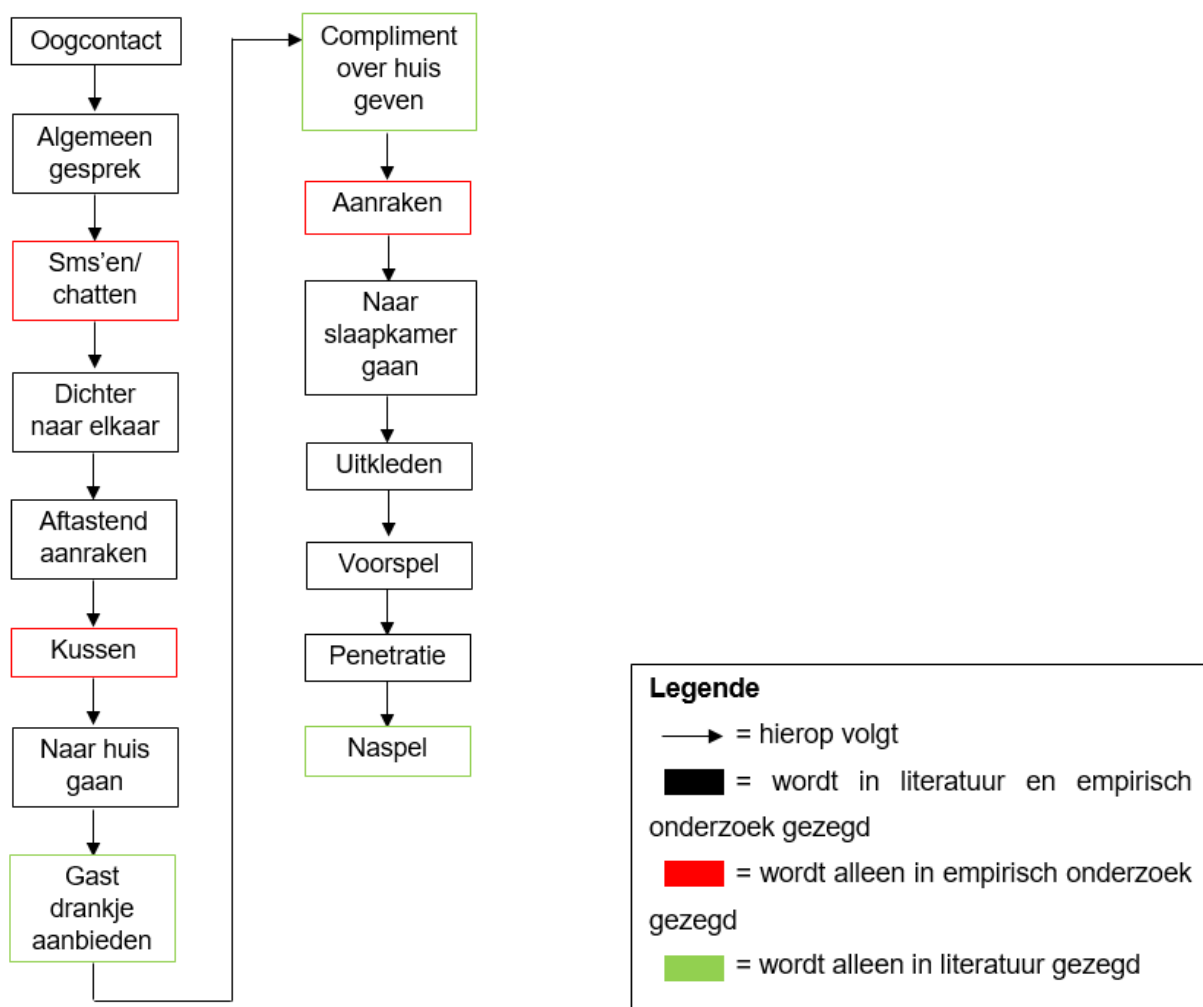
Oogcontact

Algemeen gesprek

Sms'en/ chatten

Dichter naar elkaar

Aftastend aanraken

Kussen

Naar huis gaan

Gast drankje aanbieden

Compliment over huis geven

Aanraken

Naar slaapkamer gaan

Uitkleden

Voorspel

Penetratie

Naspel

**Legende**

= hierop volgt

= wordt in literatuur en empirisch onderzoek gezegd

= wordt alleen in empirisch onderzoek gezegd

= wordt alleen in literatuur gezegd